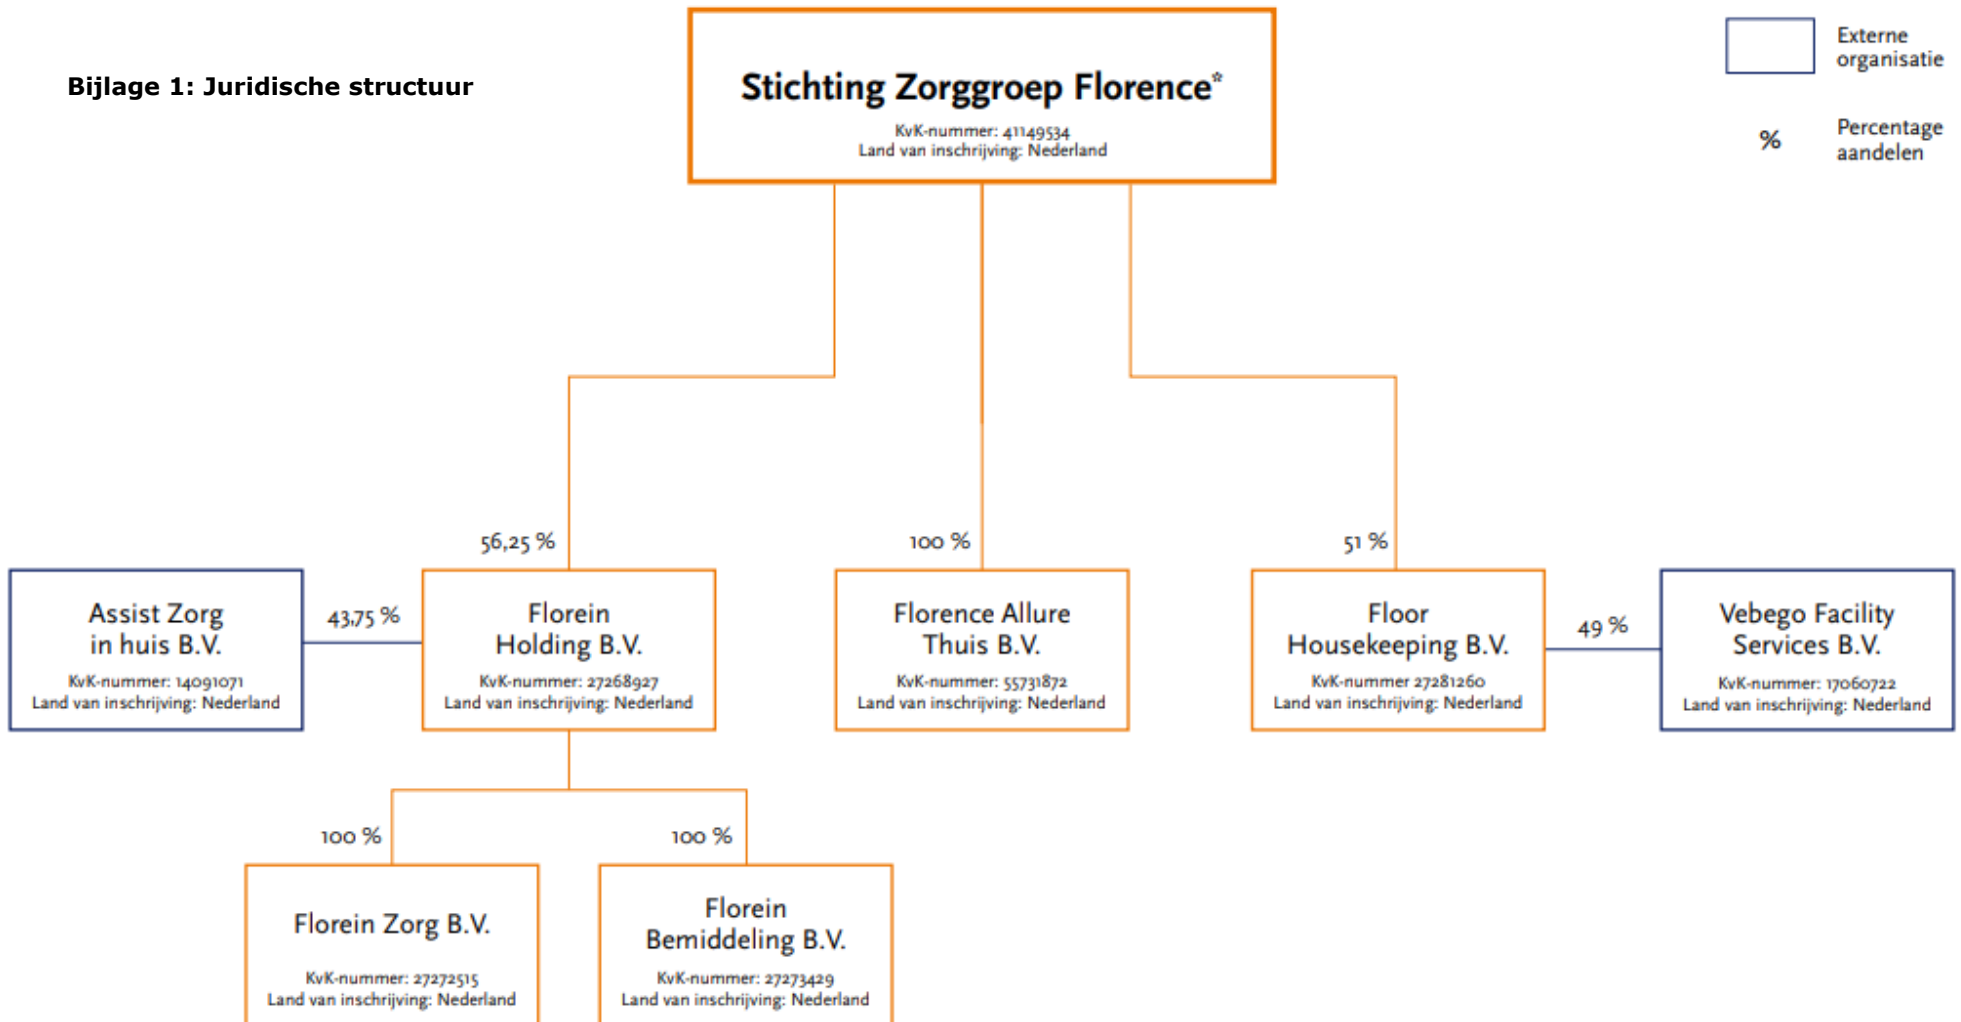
Bijlage 1: Juridische structuur

Stichting Zorggroep Florence*
KvK-nummer: 41149534
Land van inschrijving: Nederland

Externe organisatie

% Percentage aandelen

56,25 %

100 %

51 %

Assist Zorg in huis B.V.
KvK-nummer: 14091071
Land van inschrijving: Nederland

43,75 %

Florein Holding B.V.
KvK-nummer: 27268927
Land van inschrijving: Nederland

Florence Allure Thuis B.V.
KvK-nummer: 55731872
Land van inschrijving: Nederland

Floor Housekeeping B.V.
KvK-nummer 27281260
Land van inschrijving: Nederland

49 %

Vebego Facility Services B.V.
KvK-nummer: 17060722
Land van inschrijving: Nederland

100 %

100 %

Florein Zorg B.V.
KvK-nummer: 27272515
Land van inschrijving: Nederland

Florein Bemiddeling B.V.
KvK-nummer: 27273429
Land van inschrijving: Nederland